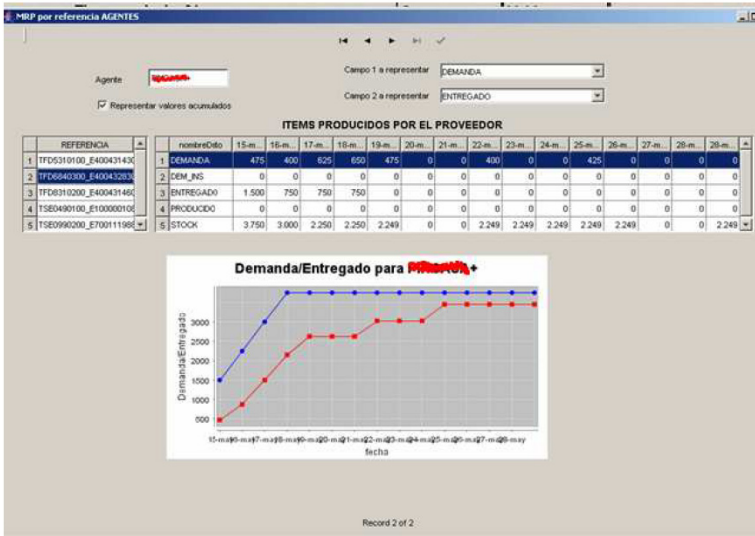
MRP por referencia AGENTES

Agente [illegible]

☑ Representar valores acumulados

Campo 1 a representar DEMANDA

Campo 2 a representar ENTREGADO

ITEMS PRODUCIDOS POR EL PROVEEDOR

| | REFERENCIA |
|---|---|
| 1 | TFD5310100_E400431430 |
| 2 | TFD6840300_E400432830 |
| 3 | TFD8310200_E400431460 |
| 4 | TSE0490100_E100000108 |
| 5 | TSE0990200_E700111988 |

| | nombreDato | 15-m... | 16-m... | 17-m... | 18-m... | 19-m... | 20-m... | 21-m... | 22-m... | 23-m... | 24-m... | 25-m... | 26-m... | 27-m... | 28-m... | 29-m... |
|---|---|---|---|---|---|---|---|---|---|---|---|---|---|---|---|---|
| 1 | DEMANDA | 475 | 400 | 625 | 650 | 475 | 0 | 0 | 400 | 0 | 0 | 425 | 0 | 0 | 0 | 0 |
| 2 | DEM_INS | 0 | 0 | 0 | 0 | 0 | 0 | 0 | 0 | 0 | 0 | 0 | 0 | 0 | 0 | 0 |
| 3 | ENTREGADO | 1.500 | 750 | 750 | 750 | 0 | 0 | 0 | 0 | 0 | 0 | 0 | 0 | 0 | 0 | 0 |
| 4 | PRODUCIDO | 0 | 0 | 0 | 0 | 0 | 0 | 0 | 0 | 0 | 0 | 0 | 0 | 0 | 0 | 0 |
| 5 | STOCK | 3.750 | 3.000 | 2.250 | 2.250 | 2.249 | 0 | 0 | 2.249 | 2.249 | 2.249 | 2.249 | 2.249 | 0 | 0 | 2.249 |

Demanda/Entregado para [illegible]

Demanda/Entregado

3000
2500
2000
1500
1000
500

15-may 16-may 17-may 18-may 19-may 20-may 21-may 22-may 23-may 24-may 25-may 26-may 27-may 28-may 29-may

fecha

Record 2 of 2